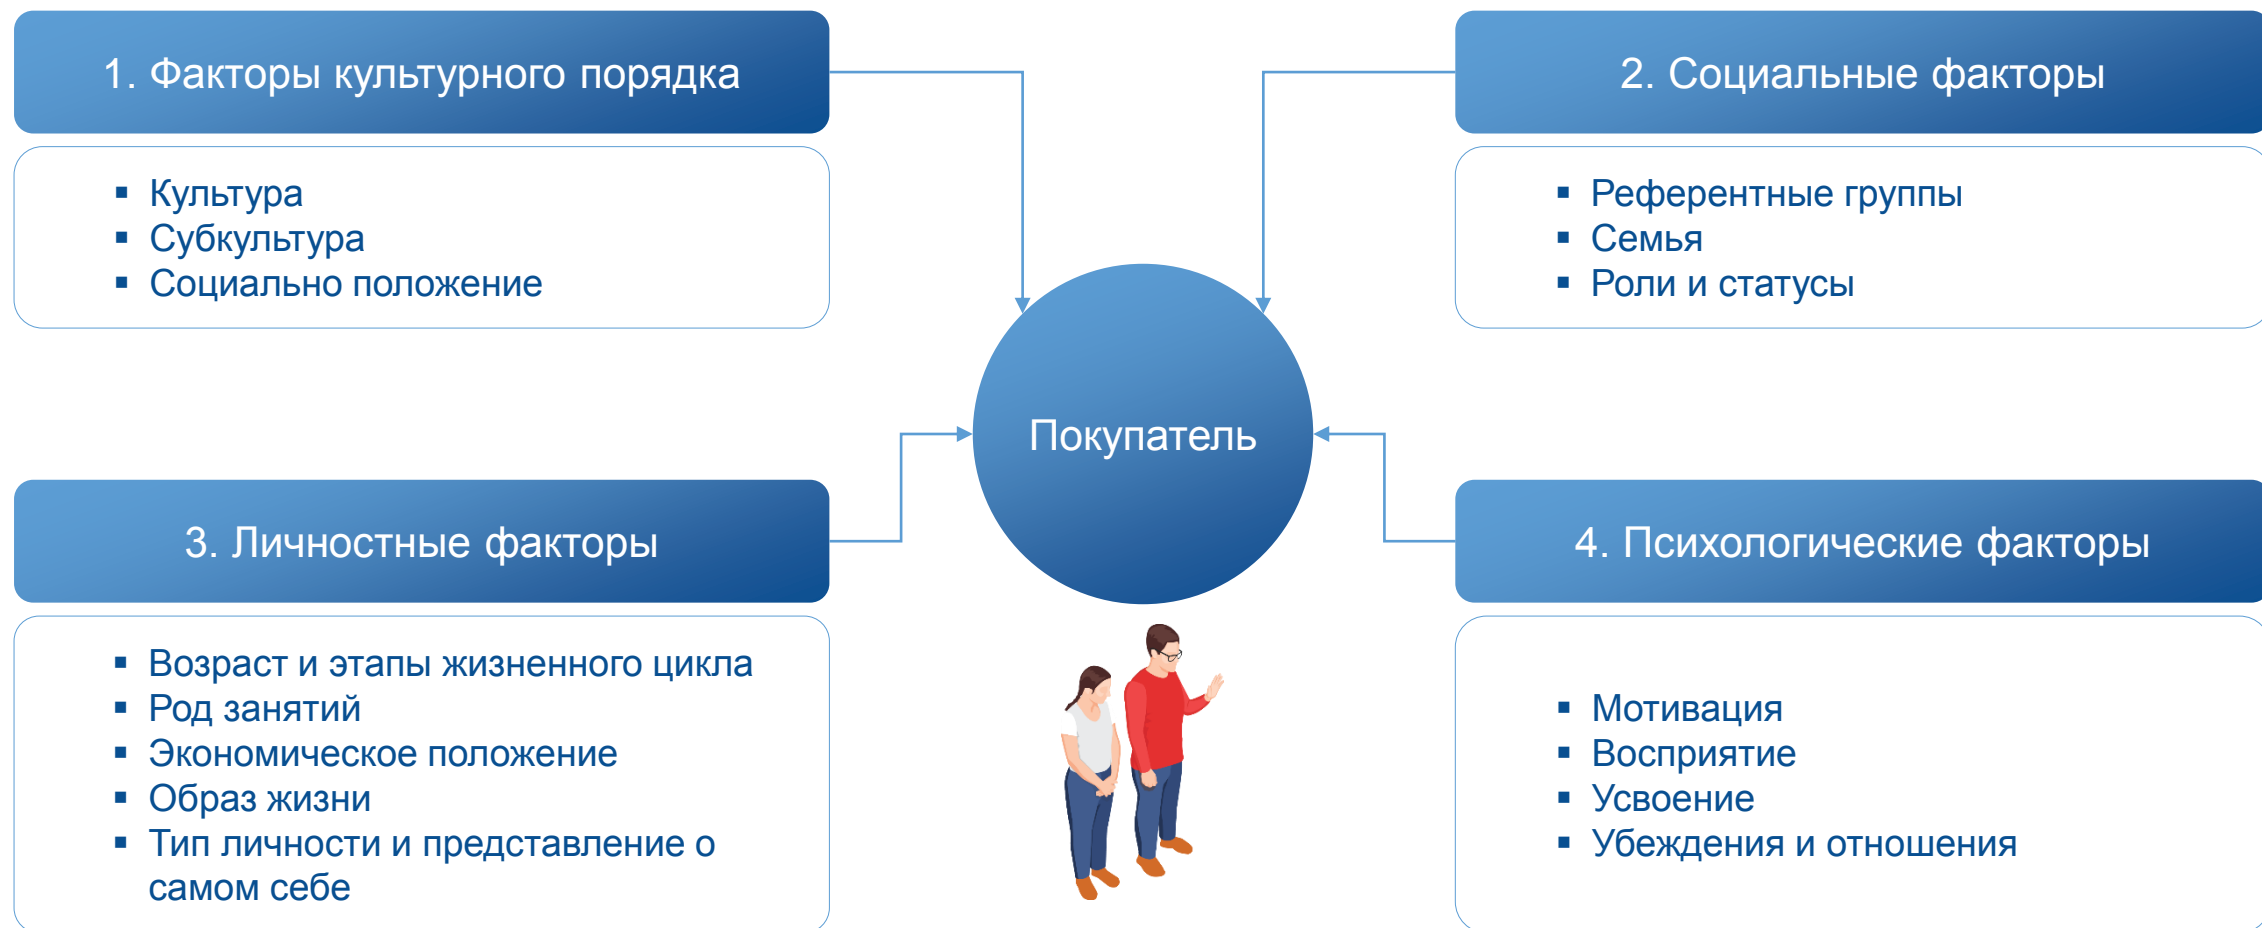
1. Факторы культурного порядка

- Культура
- Субкультура
- Социально положение

2. Социальные факторы

- Референтные группы
- Семья
- Роли и статусы

Покупатель

3. Личностные факторы

- Возраст и этапы жизненного цикла
- Род занятий
- Экономическое положение
- Образ жизни
- Тип личности и представление о самом себе

4. Психологические факторы

- Мотивация
- Восприятие
- Усвоение
- Убеждения и отношения